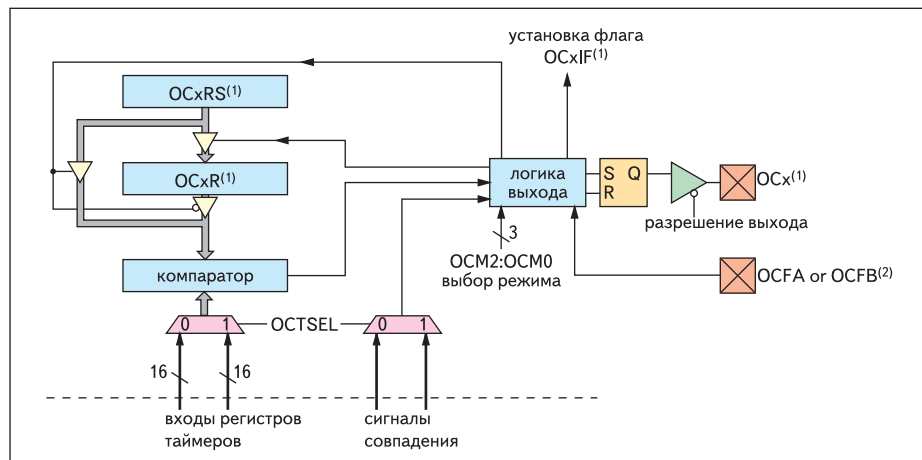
установка флага
OCxIF$^{(1)}$

OCxRS$^{(1)}$

OCxR$^{(1)}$

компаратор

логика
выхода

S Q
R

OCx$^{(1)}$

разрешение выхода

3

OCM2:OCM0
выбор режима

OCFA or OCFB$^{(2)}$

0 1

OCTSEL

0 1

16

16

входы регистров
таймеров

сигналы
совпадения